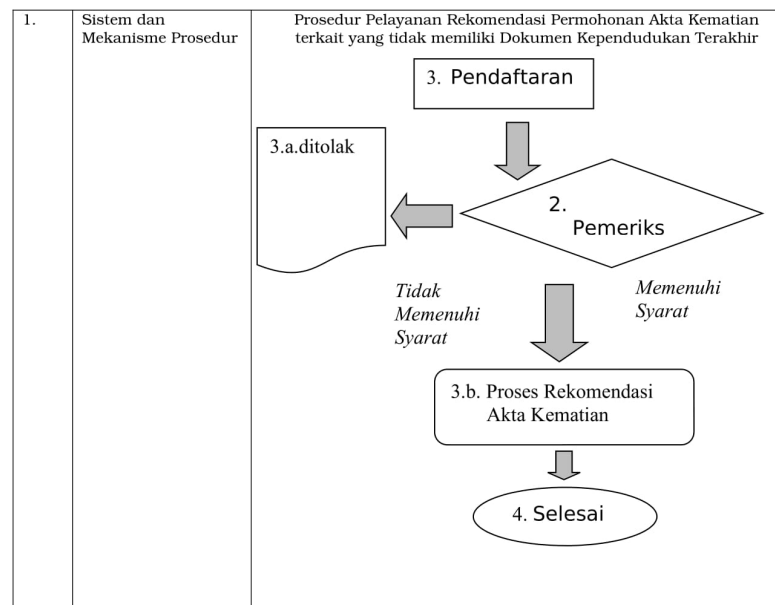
| 1. | Sistem dan Mekanisme Prosedur | Prosedur Pelayanan Rekomendasi Permohonan Akta Kematian terkait yang tidak memiliki Dokumen Kependudukan Terakhir |
|---|---|---|

3. Pendaftaran

3.a.ditolak

2. Pemeriks

Tidak Memenuhi Syarat

Memenuhi Syarat

3.b. Proses Rekomendasi Akta Kematian

4. Selesai